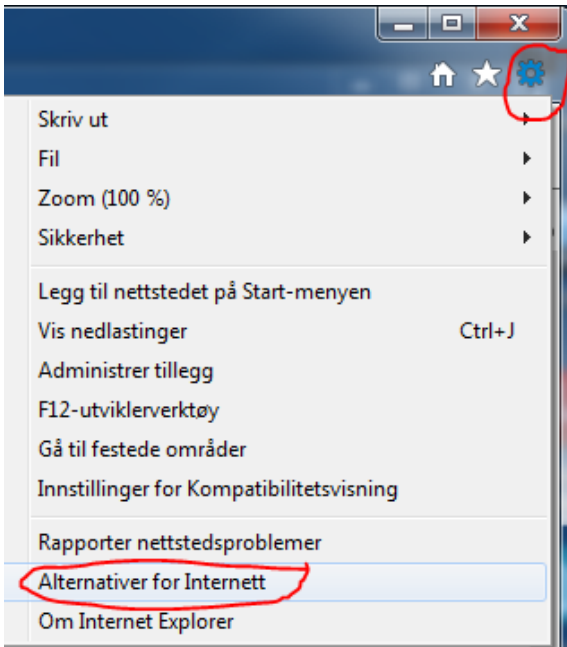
Skriv ut
Fil
Zoom (100 %)
Sikkerhet

Legg til nettstedet på Start-menyen
Vis nedlastinger Ctrl+J
Administrer tillegg
F12-utviklerverktøy
Gå til festede områder
Innstillinger for Kompatibilitetsvisning

Rapporter nettstedsproblemer
Alternativer for Internett
Om Internet Explorer